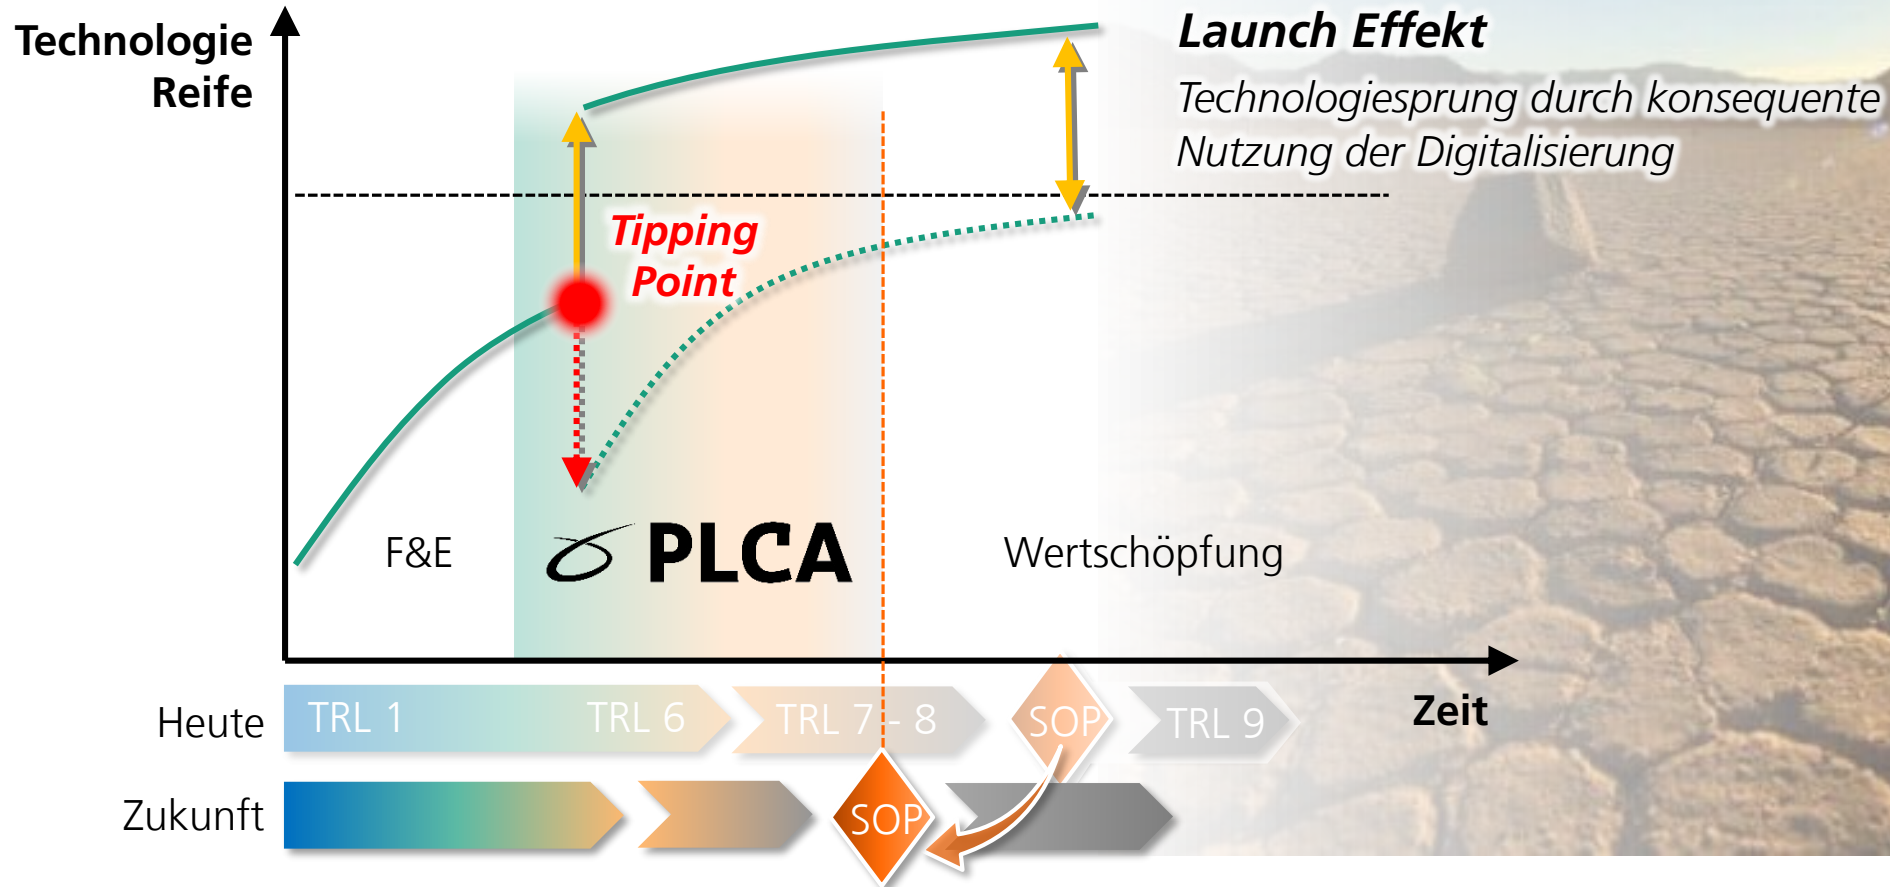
Technologie Reife

Launch Effekt

Technologiesprung durch konsequente Nutzung der Digitalisierung

Tipping Point

F&E

PLCA

Wertschöpfung

Heute

TRL 1

TRL 6

TRL 7 - 8

SOP

TRL 9

Zeit

Zukunft

SOP